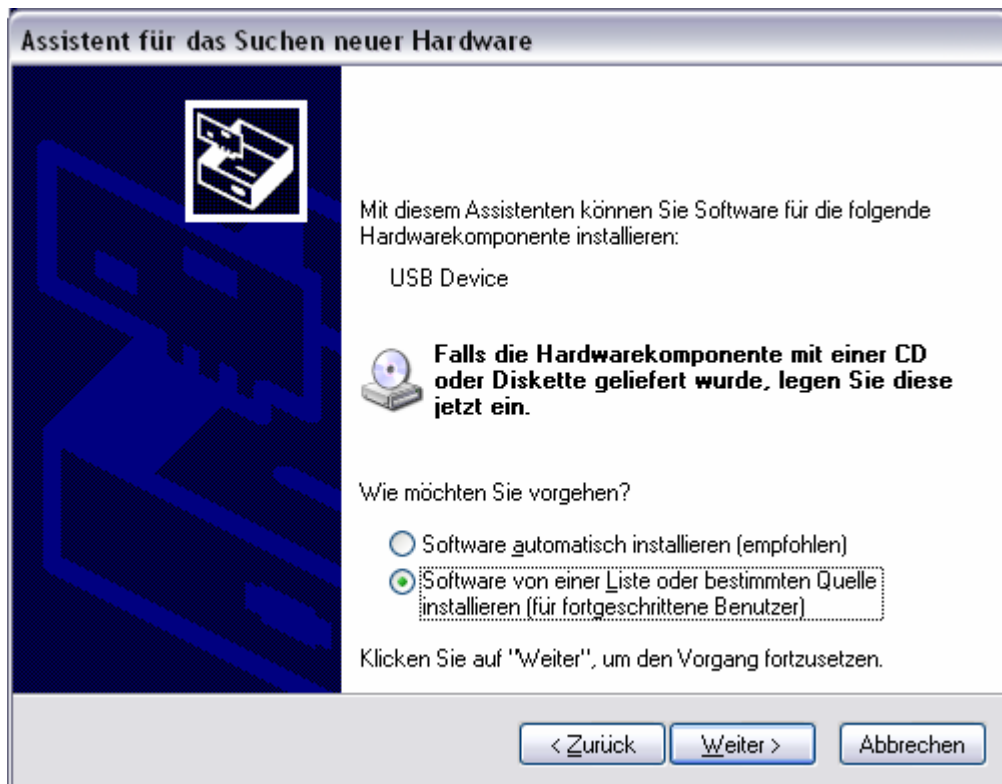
Assistent für das Suchen neuer Hardware

Mit diesem Assistenten können Sie Software für die folgende Hardwarekomponente installieren:

USB Device

Falls die Hardwarekomponente mit einer CD oder Diskette geliefert wurde, legen Sie diese jetzt ein.

Wie möchten Sie vorgehen?

Software automatisch installieren (empfohlen)

Software von einer Liste oder bestimmten Quelle installieren (für fortgeschrittene Benutzer)

Klicken Sie auf "Weiter", um den Vorgang fortzusetzen.

< Zurück | Weiter > | Abbrechen